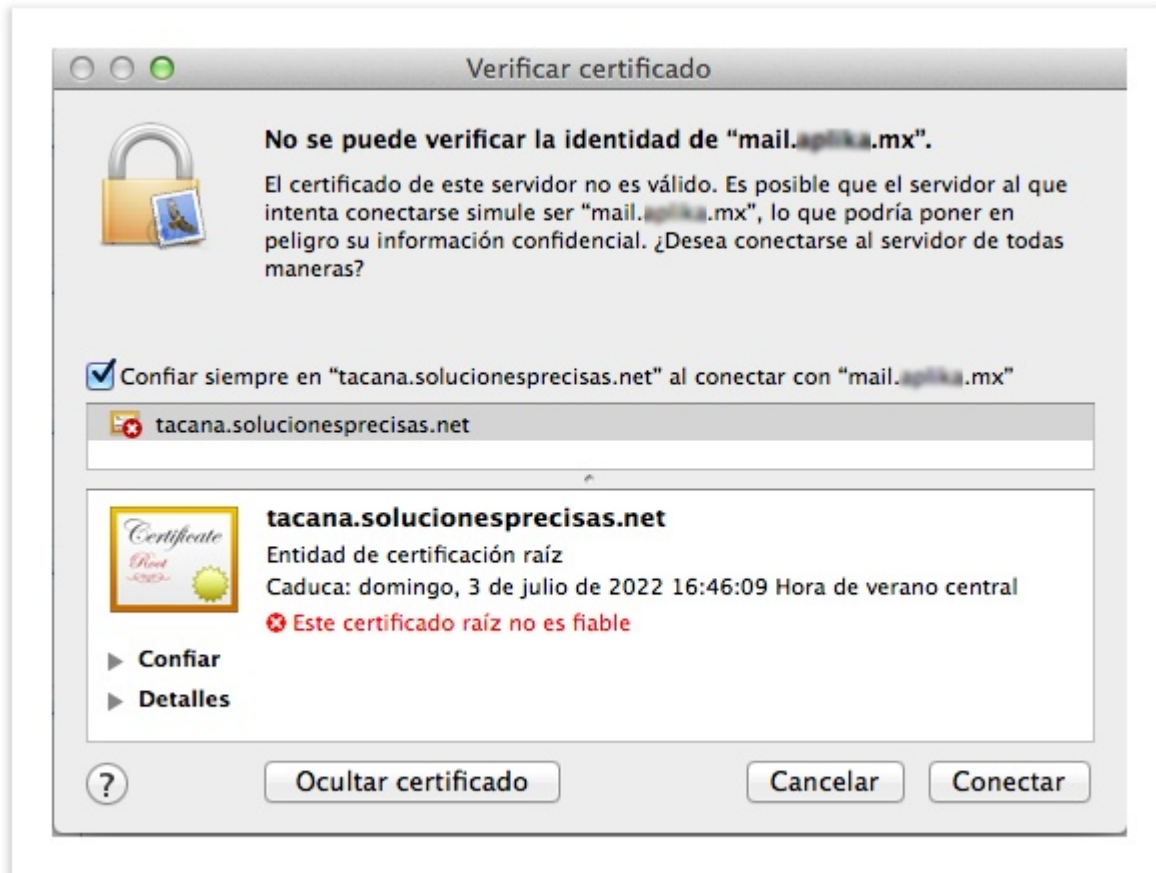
Verificar certificado

No se puede verificar la identidad de "mail.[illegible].mx".

El certificado de este servidor no es válido. Es posible que el servidor al que intenta conectarse simule ser "mail.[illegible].mx", lo que podría poner en peligro su información confidencial. ¿Desea conectarse al servidor de todas maneras?

Confiar siempre en "tacana.solucionesprecisas.net" al conectar con "mail.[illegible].mx"

tacana.solucionesprecisas.net

Certificate
Root

tacana.solucionesprecisas.net
Entidad de certificación raíz
Caduca: domingo, 3 de julio de 2022 16:46:09 Hora de verano central
Este certificado raíz no es fiable

Confiar
Detalles

?
Ocultar certificado
Cancelar
Conectar